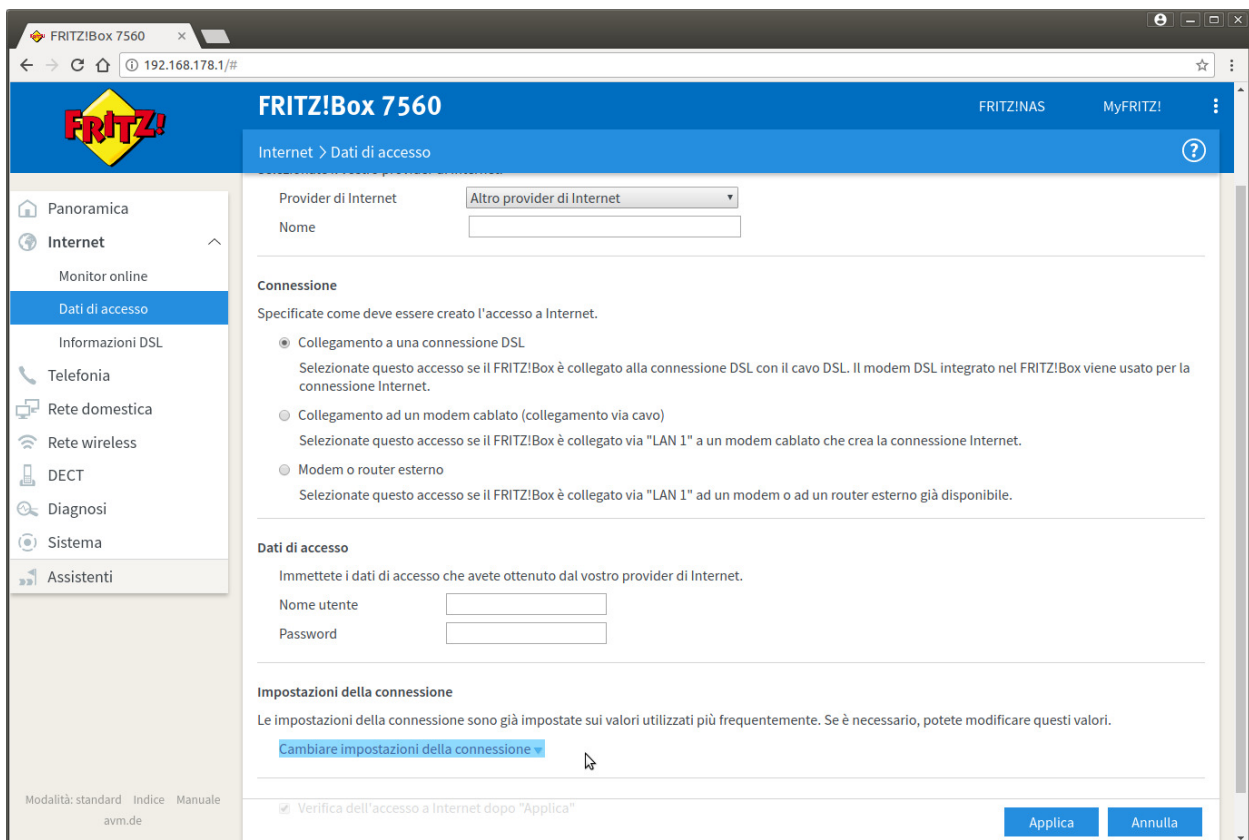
FRITZ!Box 7560 ×

192.168.178.1/#

FRITZ!

FRITZ!Box 7560

FRITZ!NAS MyFRITZ!

Internet > Dati di accesso

Panoramica
Internet
Monitor online
Dati di accesso
Informazioni DSL
Telefonia
Rete domestica
Rete wireless
DECT
Diagnosi
Sistema
Assistenti

Modalità: standard Indice Manuale
avm.de

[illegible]

Provider di Internet Altro provider di Internet
Nome

Connessione

Specificate come deve essere creato l'accesso a Internet.

Collegamento a una connessione DSL

Selezionate questo accesso se il FRITZ!Box è collegato alla connessione DSL con il cavo DSL. Il modem DSL integrato nel FRITZ!Box viene usato per la connessione Internet.

Collegamento ad un modem cablato (collegamento via cavo)

Selezionate questo accesso se il FRITZ!Box è collegato via "LAN 1" a un modem cablato che crea la connessione Internet.

Modem o router esterno

Selezionate questo accesso se il FRITZ!Box è collegato via "LAN 1" ad un modem o ad un router esterno già disponibile.

Dati di accesso

Immettete i dati di accesso che avete ottenuto dal vostro provider di Internet.

Nome utente
Password

Impostazioni della connessione

Le impostazioni della connessione sono già impostate sui valori utilizzati più frequentemente. Se è necessario, potete modificare questi valori.

Cambiare impostazioni della connessione

Verifica dell'accesso a Internet dopo "Applica"

Applica Annulla